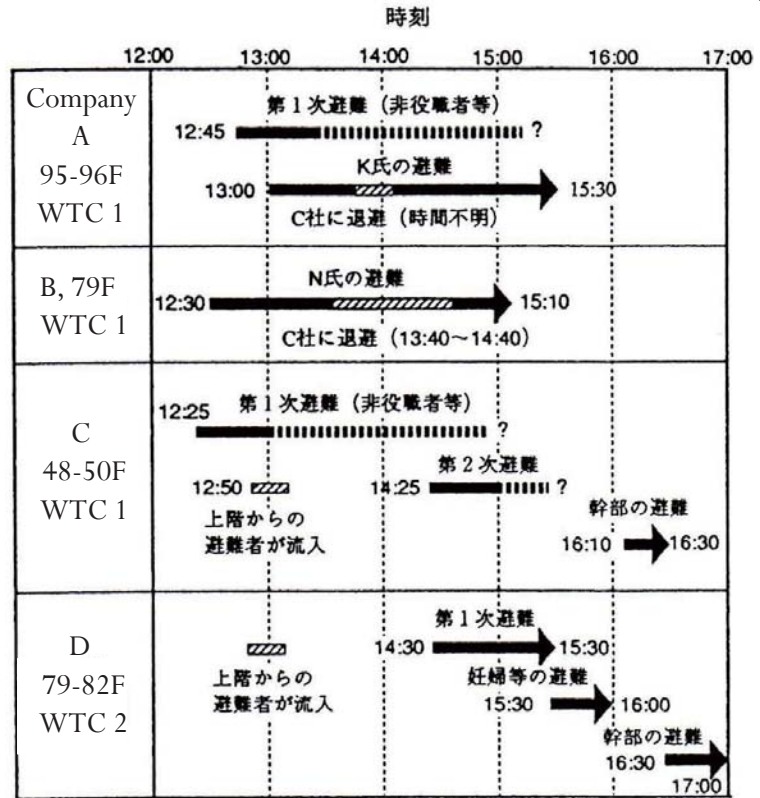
時刻

12:00 13:00 14:00 15:00 16:00 17:00

Company A 95-96F WTC 1

第１次避難（非役職者等）
12:45 ?
K氏の避難
13:00 15:30
C社に退避（時間不明）

B, 79F WTC 1

N氏の避難
12:30 15:10
C社に退避（13:40〜14:40）

C 48-50F WTC 1

第１次避難（非役職者等）
12:25 ?
第２次避難
12:50
14:25 ?
上階からの避難者が流入
幹部の避難
16:10 16:30

D 79-82F WTC 2

第１次避難
14:30 15:30
上階からの避難者が流入
妊婦等の避難
15:30 16:00
幹部の避難
16:30 17:00